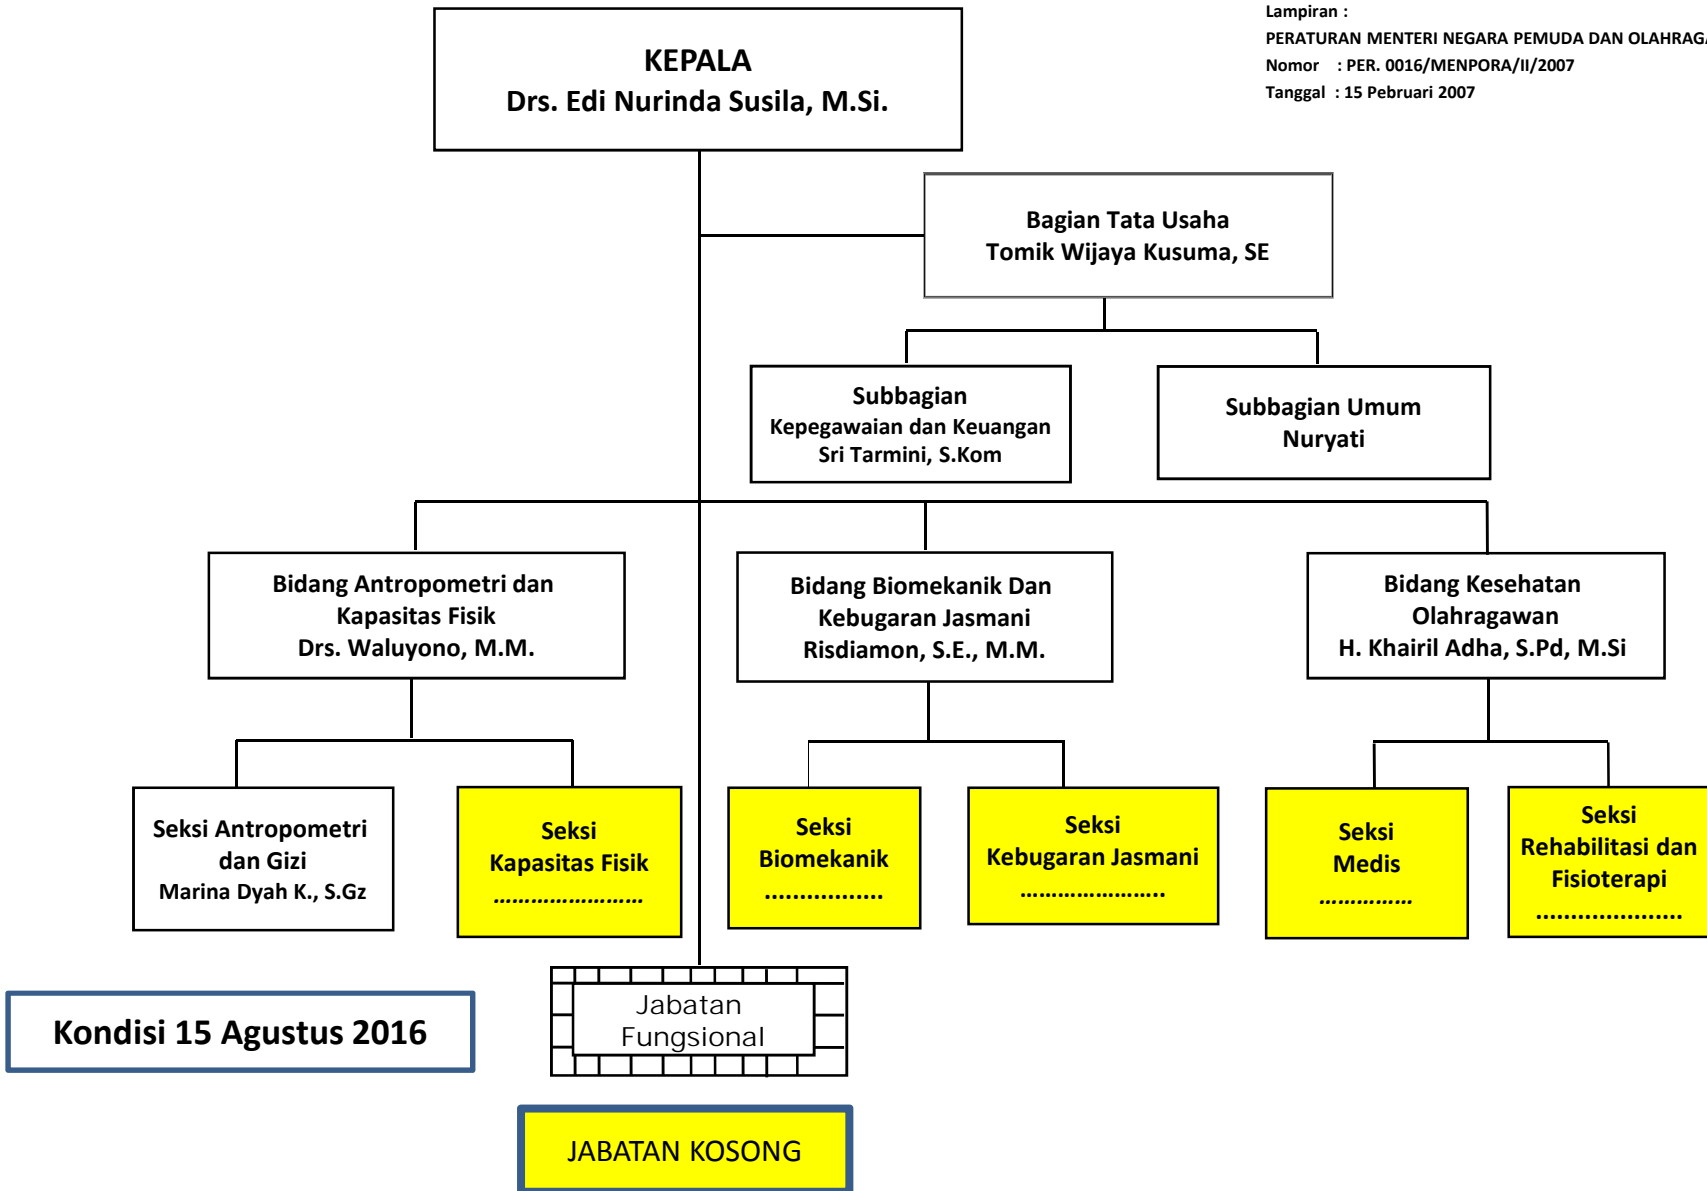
Lampiran :
PERATURAN MENTERI NEGARA PEMUDA DAN OLAHRAG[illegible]
Nomor : PER. 0016/MENPORA/II/2007
Tanggal : 15 Pebruari 2007

KEPALA
Drs. Edi Nurinda Susila, M.Si.

Bagian Tata Usaha
Tomik Wijaya Kusuma, SE

Subbagian
Kepegawaian dan Keuangan
Sri Tarmini, S.Kom

Subbagian Umum
Nuryati

Bidang Antropometri dan Kapasitas Fisik
Drs. Waluyono, M.M.

Bidang Biomekanik Dan Kebugaran Jasmani
Risdiamon, S.E., M.M.

Bidang Kesehatan Olahragawan
H. Khairil Adha, S.Pd, M.Si

Seksi Antropometri dan Gizi
Marina Dyah K., S.Gz

Seksi
Kapasitas Fisik
.......................

Seksi
Biomekanik
................

Seksi
Kebugaran Jasmani
.......................

Seksi
Medis
..............

Seksi
Rehabilitasi dan Fisioterapi
.....................

Kondisi 15 Agustus 2016

Jabatan
Fungsional

JABATAN KOSONG